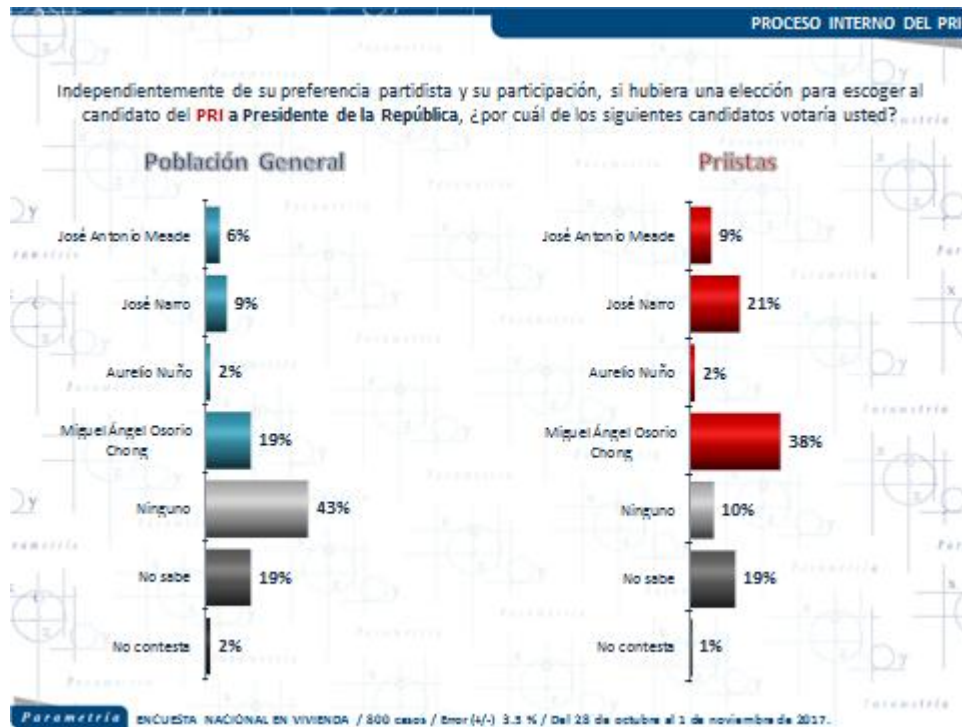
PROCESO INTERNO DEL PRI

Independientemente de su preferencia partidista y su participación, si hubiera una elección para escoger al candidato del PRI a Presidente de la República, ¿por cuál de los siguientes candidatos votaría usted?

Población General

José Antonio Meade 6%
José Narro 9%
Aurelio Nuño 2%
Miguel Ángel Osorio Chong 19%
Ninguno 43%
No sabe 19%
No contesta 2%

Priistas

José Antonio Meade 9%
José Narro 21%
Aurelio Nuño 2%
Miguel Ángel Osorio Chong 38%
Ninguno 10%
No sabe 19%
No contesta 1%

Parametría ENCUESTA NACIONAL EN VIVIENDA / 800 casos / Error (+/-) 3.5 % / Del 28 de octubre al 1 de noviembre de 2017.